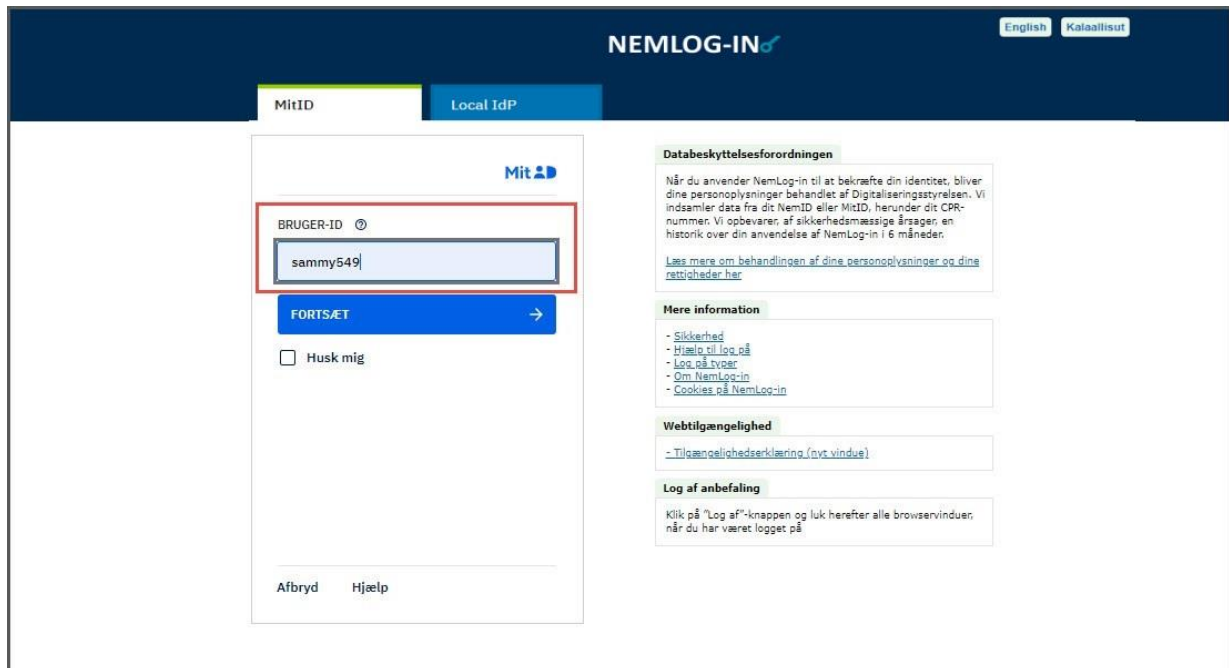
English Kalaallisut

NEMLOG-IN

MitID

Local IdP

MitID

BRUGER-ID ⓘ

sammy549

FORTSÆT →

Husk mig

Afbryd Hjælp

Databeskyttelsesforordningen

Når du anvender NemLog-in til at bekræfte din identitet, bliver dine personoplysninger behandlet af Digitaliseringsstyrelsen. Vi indsamler data fra dit NemID eller MitID, herunder dit CPR-nummer. Vi opbevarer, af sikkerhedsmæssige årsager, en historik over din anvendelse af NemLog-in i 6 måneder.

Læs mere om behandlingen af dine personoplysninger og dine rettigheder her

Mere information

- Sikkerhed
- Hjælp til log på
- Log på typer
- Om NemLog-in
- Cookies på NemLog-in

Webtilgængelighed

- Tilgængelighedserklæring (nyt vindue)

Log af anbefaling

Klik på "Log af"-knappen og luk herefter alle browservinduer, når du har været logget på